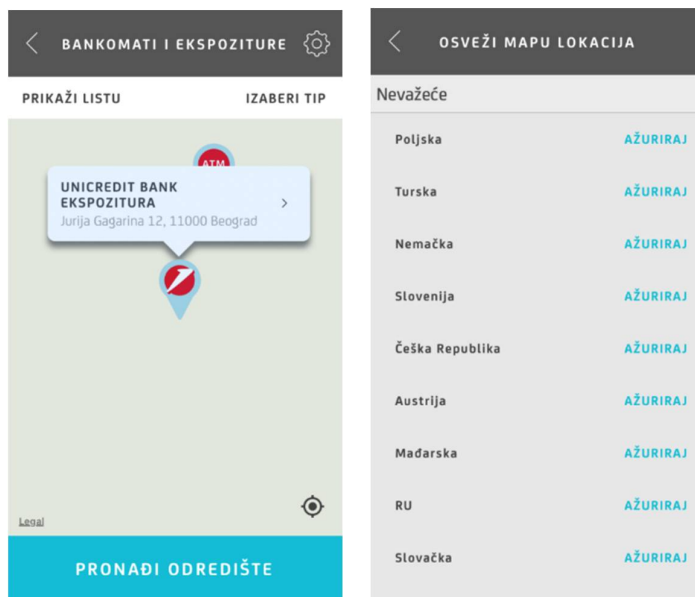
BANKOMATI I EKSPOZITURE

PRIKAŽI LISTU
IZABERI TIP

ATM

UNICREDIT BANK EKSPOZITURA
Jurija Gagarina 12, 11000 Beograd

Legal

PRONAĐI ODREDIŠTE

OSVEŽI MAPU LOKACIJA

Nevažeće

| | |
|---|---|
| Poljska | AŽURIRAJ |
| Turska | AŽURIRAJ |
| Nemačka | AŽURIRAJ |
| Slovenija | AŽURIRAJ |
| Češka Republika | AŽURIRAJ |
| Austrija | AŽURIRAJ |
| Mađarska | AŽURIRAJ |
| RU | AŽURIRAJ |
| Slovačka | AŽURIRAJ |